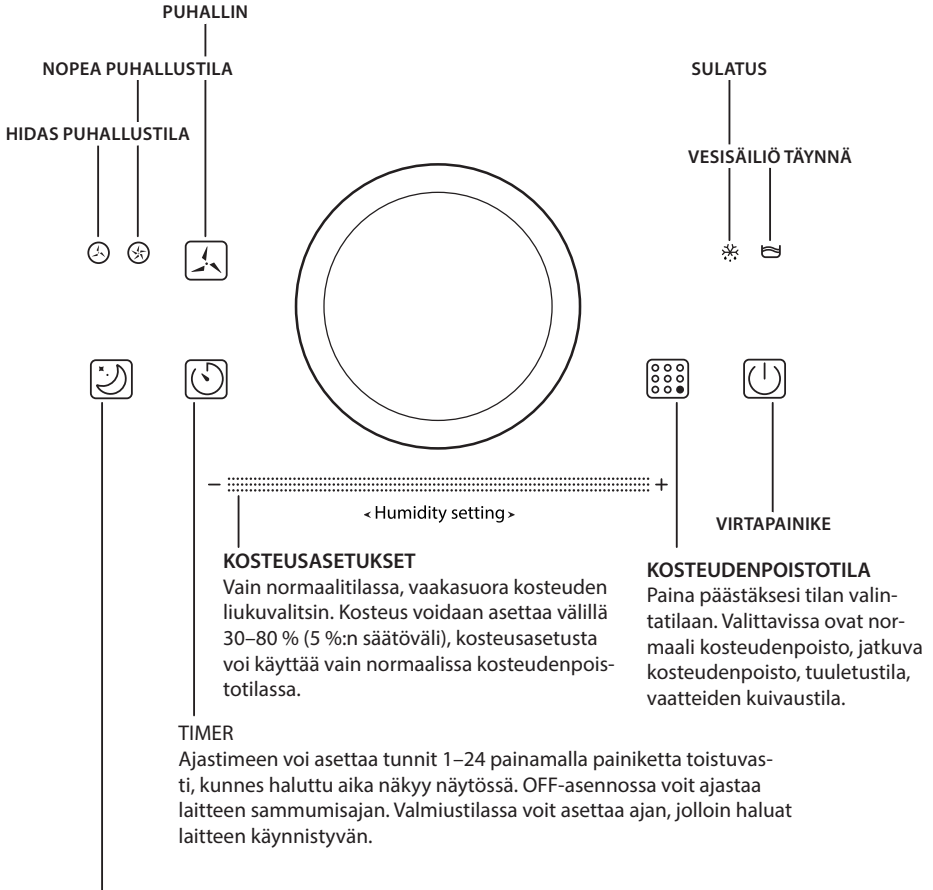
PUHALLIN

NOPEA PUHALLUSTILA

HIDAS PUHALLUSTILA

SULATUS

VESISÄILIÖ TÄYNNÄ

– +

Humidity setting

VIRTAPAINIKE

KOSTEUSASETUKSET
Vain normaalitilassa, vaakasuora kosteuden liukuvalitsin. Kosteus voidaan asettaa välillä 30–80 % (5 %:n säätöväli), kosteusasetusta voi käyttää vain normaalissa kosteudenpoistotilassa.

KOSTEUDENPOISTOTILA
Paina päästäksesi tilan valintatilaan. Valittavissa ovat normaali kosteudenpoisto, jatkuva kosteudenpoisto, tuuletustila, vaatteiden kuivaustila.

TIMER
Ajastimeen voi asettaa tunnit 1–24 painamalla painiketta toistuvasti, kunnes haluttu aika näkyy näytössä. OFF-asennossa voit ajastaa laitteen sammumisajan. Valmiustilassa voit asettaa ajan, jolloin haluat laitteen käynnistyvän.